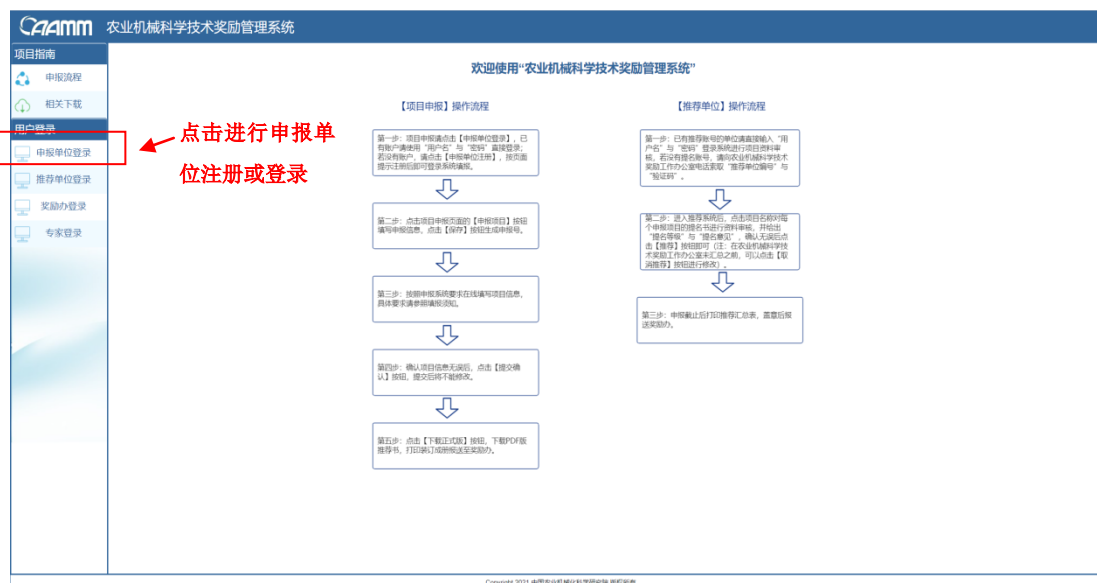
CAAMM 农业机械科学技术奖励管理系统

项目指南

申报流程

相关下载

用户登录

申报单位登录

推荐单位登录

奖励办登录

专家登录

点击进行申报单位注册或登录

欢迎使用"农业机械科学技术奖励管理系统"

【项目申报】操作流程

第一步：项目申报请点击【申报单位登录】，已有账户请使用"用户名"与"密码"直接登录；若没有账户，请点击【申报单位注册】，按页面提示注册后即可登录系统填报。

第二步：点击项目申报页面的【申报项目】按钮填写申报信息，点击【保存】按钮生成申报号。

第三步：按照申报系统要求在线填写项目信息，具体要求请参照填报须知。

第四步：确认项目信息无误后，点击【提交确认】按钮，提交后将不能修改。

第五步：点击【下载正式版】按钮，下载PDF版推荐书，打印装订成册报送至奖励办。

【推荐单位】操作流程

第一步：已有推荐账号的单位请直接输入"用户名"与"密码"登录系统进行项目资料审核。若没有提名账号，请向农业机械科学技术奖励工作办公室电话索取"推荐单位编号"与"验证码"。

第二步：进入推荐系统后，点击项目名称对每个申报项目的提名书进行资料审核，并给出"提名等级"与"提名意见"，确认无误后点击【推荐】按钮即可（注：在农业机械科学技术奖励工作办公室未汇总之前，可以点击【取消推荐】按钮进行修改）。

第三步：申报截止后打印推荐汇总表，盖章后报送奖励办。

Copyright 2021 中国农业机械化科学研究院 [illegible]